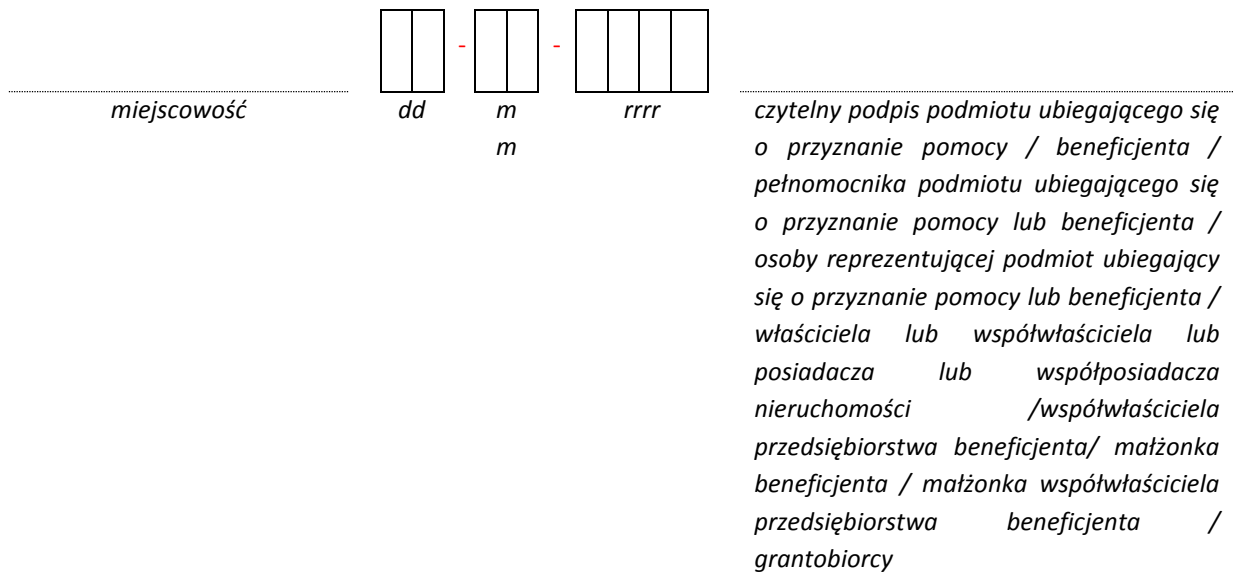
- -

miejscowość dd m m rrrr

czytelny podpis podmiotu ubiegającego się o przyznanie pomocy / beneficjenta / pełnomocnika podmiotu ubiegającego się o przyznanie pomocy lub beneficjenta / osoby reprezentującej podmiot ubiegający się o przyznanie pomocy lub beneficjenta / właściciela lub współwłaściciela lub posiadacza lub współposiadacza nieruchomości /współwłaściciela przedsiębiorstwa beneficjenta/ małżonka beneficjenta / małżonka współwłaściciela przedsiębiorstwa beneficjenta / grantobiorcy